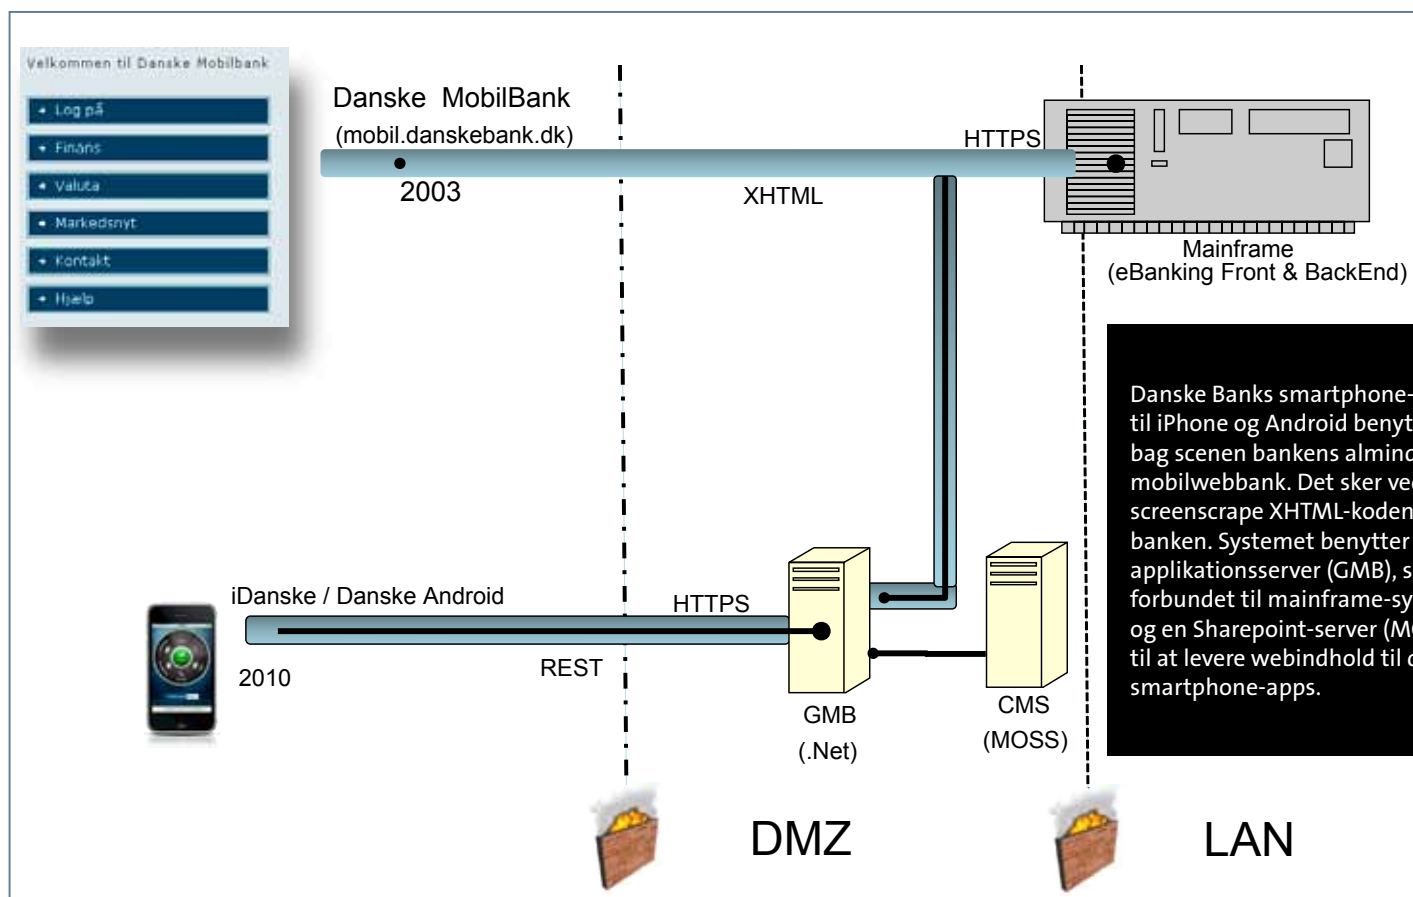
Velkommen til Danske Mobilbank

Log på

Finans

Valuta

Markedsnyt

Kontakt

Hjælp

Danske MobilBank
(mobil.danskebank.dk)

2003

XHTML

HTTPS

Mainframe
(eBanking Front & BackEnd)

Danske Banks smartphone-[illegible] til iPhone og Android benyt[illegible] bag scenen bankens almin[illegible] mobilwebbank. Det sker ve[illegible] screenscrape XHTML-koden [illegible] banken. Systemet benytter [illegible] applikationsserver (GMB), s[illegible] forbundet til mainframe-sy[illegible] og en Sharepoint-server (M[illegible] til at levere webindhold til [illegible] smartphone-apps.

iDanske / Danske Android

2010

HTTPS

REST

GMB
(.Net)

CMS
(MOSS)

DMZ

LAN